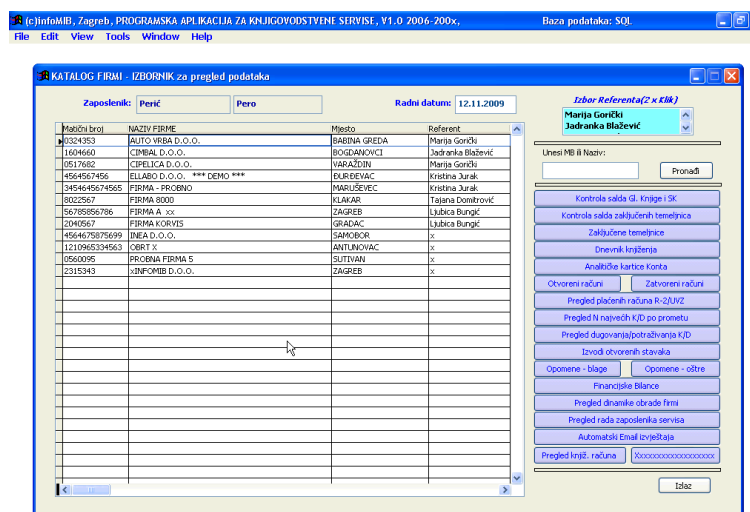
(c)infoMIB, Zagreb, PROGRAMSKA APLIKACIJA ZA KNJIGOVODSTVENE SERVISE, V1.0 2006-200x, Baza podataka: SQL

File Edit View Tools Window Help

KATALOG FIRMI - IZBORNIK za pregled podataka

Zaposlenik: Perić Pero

Radni datum: 12.11.2009

| Matični broj | NAZIV FIRME | Mjesto | Referent |
|---|---|---|---|
| 0324353 | AUTO VRBA D.O.O. | BABINA GREDA | Marija Gorički |
| 1604660 | CIMBAL D.O.O. | BOGDANOVCI | Jadranka Blažević |
| 0517682 | CIPELICA D.O.O. | VARAŽDIN | Marija Gorički |
| 4564567456 | ELLABO D.O.O. *** DEMO *** | ĐURĐEVAC | Kristina Jurak |
| 3454645674565 | FIRMA - PROBNO | MARUŠEVEC | Kristina Jurak |
| 8022567 | FIRMA 8000 | KLAKAR | Tajana Domitrović |
| 56785856786 | FIRMA A xx | ZAGREB | Ljubica Bungić |
| 2040567 | FIRMA KORVIS | GRADAC | Ljubica Bungić |
| 4564675875699 | INEA D.O.O. | SAMOBOR | x |
| 1210965334563 | OBRT X | ANTUNOVAC | x |
| 0560095 | PROBNA FIRMA 5 | SUTIVAN | x |
| 2315343 | xINFOMIB D.O.O. | ZAGREB | x |

Izbor Referenta(2 x Klik)
Marija Gorički
Jadranka Blažević

Unesi MB ili Naziv:
Pronađi

Kontrola salda Gl. Knjige i SK
Kontrola salda zaključenih temeljnica
Zaključene temeljnice
Dnevnik knjiženja
Analitičke kartice Konta
Otvoreni računi
Zatvoreni računi
Pregled plaćenih računa R-2/UVZ
Pregled N najvećih K/D po prometu
Pregled dugovanja/potraživanja K/D
Izvodi otvorenih stavaka
Opomene - blage
Opomene - oštre
Financijske Bilance
Pregled dinamike obrade firmi
Pregled rada zaposlenika servisa
Automatski Email izvještaja
Pregled knjiž. računa
Xxxxxxxxxxxxxxxxx

Izlaz